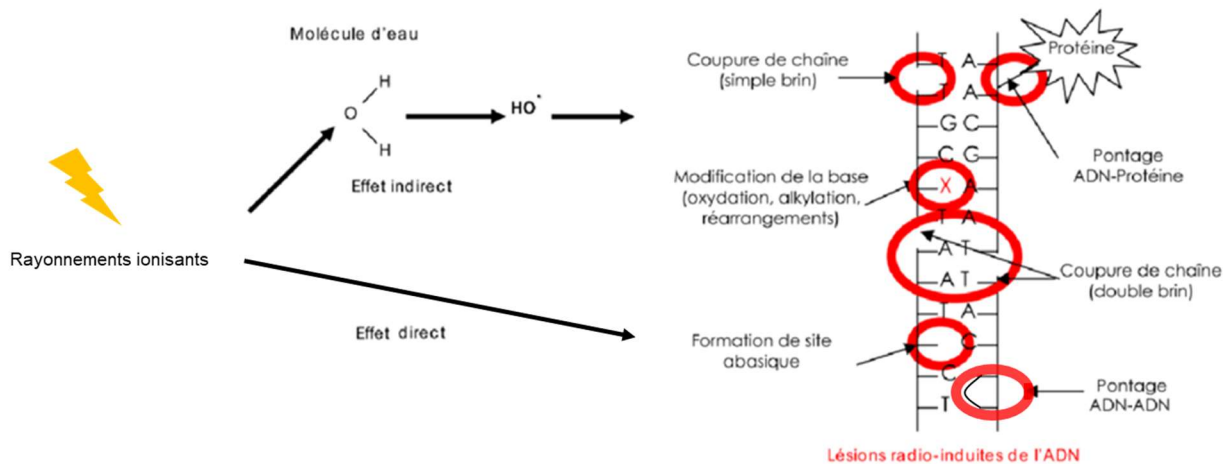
Molécule d'eau

H
O
H

Effet indirect

HO$^{\cdot}$

Rayonnements ionisants

Effet direct

Coupure de chaîne (simple brin)

Protéine

T A
T A
G C
C G

Pontage ADN-Protéine

Modification de la base (oxydation, alkylation, réarrangements)

X A
T A
A T
A T
T A
C
C
T

Coupure de chaîne (double brin)

Formation de site abasique

Pontage ADN-ADN

Lésions radio-induites de l'ADN